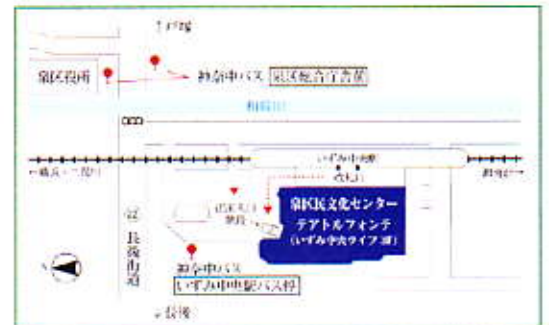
↑戸塚

泉区役所

相鉄バス

泉区総合庁舎前

相鉄線

いずみ中央駅

←横浜・二俣川

湘南台→

改札口

泉区民文化センター

テアトルフォンテ

(いずみ中央ライフ3F)

22

長後街道

相鉄バス

いずみ中央駅バス停

↓長後

N